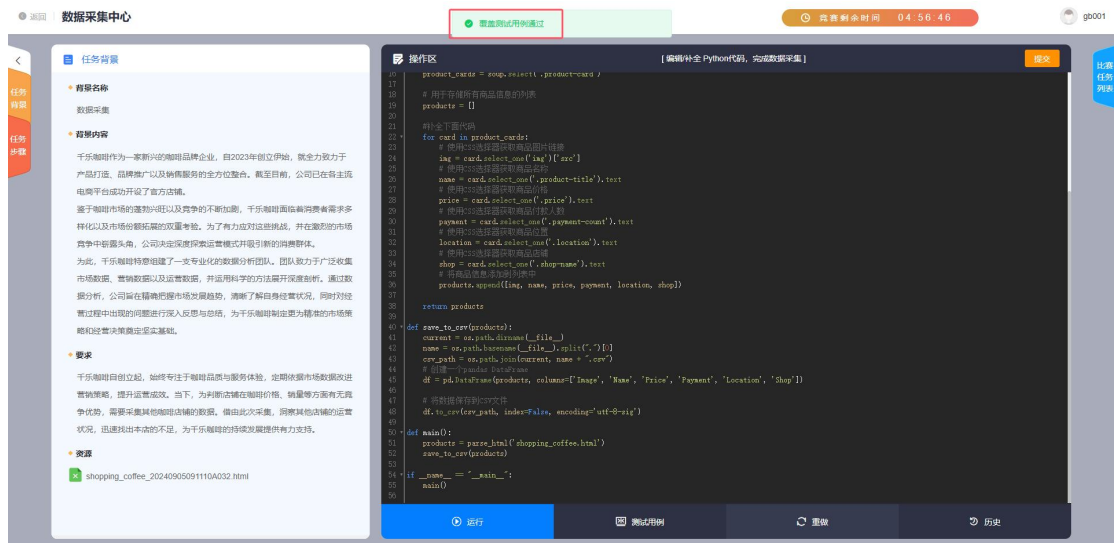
返回 数据采集中心

覆盖测试用例通过

比赛剩余时间 04 : 56 : 46

gb001

任务背景

任务背景

任务步骤

背景名称

数据采集

背景内容

千乐咖啡作为一家新兴的咖啡品牌企业，自2023年创立伊始，就全力致力于产品打造、品牌推广以及销售服务的全方位整合。截至目前，公司已在各主流电商平台成功开设了官方店铺。

鉴于咖啡市场的蓬勃兴旺以及竞争的不断加剧，千乐咖啡面临着消费者需求多样化以及市场份额拓展的双重考验。为了有力应对这些挑战，并在激烈的市场竞争中崭露头角，公司决定深度探索运营模式并吸引新的消费群体。

为此，千乐咖啡特意组建了一支专业化的数据分析团队。团队致力于广泛收集市场数据、营销数据以及运营数据，并运用科学的方法展开深度剖析。通过数据分析，公司旨在精确把握市场发展趋势，清晰了解自身经营状况，同时对经营过程中出现的问题进行深入反思与总结，为千乐咖啡制定更为精准的市场策略和经营决策奠定坚实基础。

要求

千乐咖啡自创立起，始终专注于咖啡品质与服务体验，定期依据市场数据改进营销策略，提升运营成效。当下，为判断店铺在咖啡价格、销量等方面有无竞争优势，需要采集其他咖啡店铺的数据。借由此次采集，洞察其他店铺的运营状况，迅速找出本店的不足，为千乐咖啡的持续发展提供有力支持。

资源

shopping_coffee_20240905091110A032.html

操作区

[编辑/补全 Python代码，完成数据采集]

提交

比赛任务列表

16     product_cards = soup.select('.product-card')
17
18     # 用于存储所有商品信息的列表
19     products = []
20
21     #补全下面代码
22     for card in product_cards:
23         # 使用CSS选择器获取商品图片链接
24         img = card.select_one('img')['src']
25         # 使用CSS选择器获取商品名称
26         name = card.select_one('.product-title').text
27         # 使用CSS选择器获取商品价格
28         price = card.select_one('.price').text
29         # 使用CSS选择器获取商品付款人数
30         payment = card.select_one('.payment-count').text
31         # 使用CSS选择器获取商品位置
32         location = card.select_one('.location').text
33         # 使用CSS选择器获取商品店铺
34         shop = card.select_one('.shop-name').text
35         # 将商品信息添加到列表中
36         products.append([img, name, price, payment, location, shop])
37
38     return products
39
40 def save_to_csv(products):
41     current = os.path.dirname(__file__)
42     name = os.path.basename(__file__).split(".")[0]
43     csv_path = os.path.join(current, name + ".csv")
44     # 创建一个pandas DataFrame
45     df = pd.DataFrame(products, columns=['Image', 'Name', 'Price', 'Payment', 'Location', 'Shop'])
46
47     # 将数据保存到CSV文件
48     df.to_csv(csv_path, index=False, encoding='utf-8-sig')
49
50 def main():
51     products = parse_html('shopping_coffee.html')
52     save_to_csv(products)
53
54 if __name__ == "__main__":
55     main()
56

运行

测试用例

重做

历史